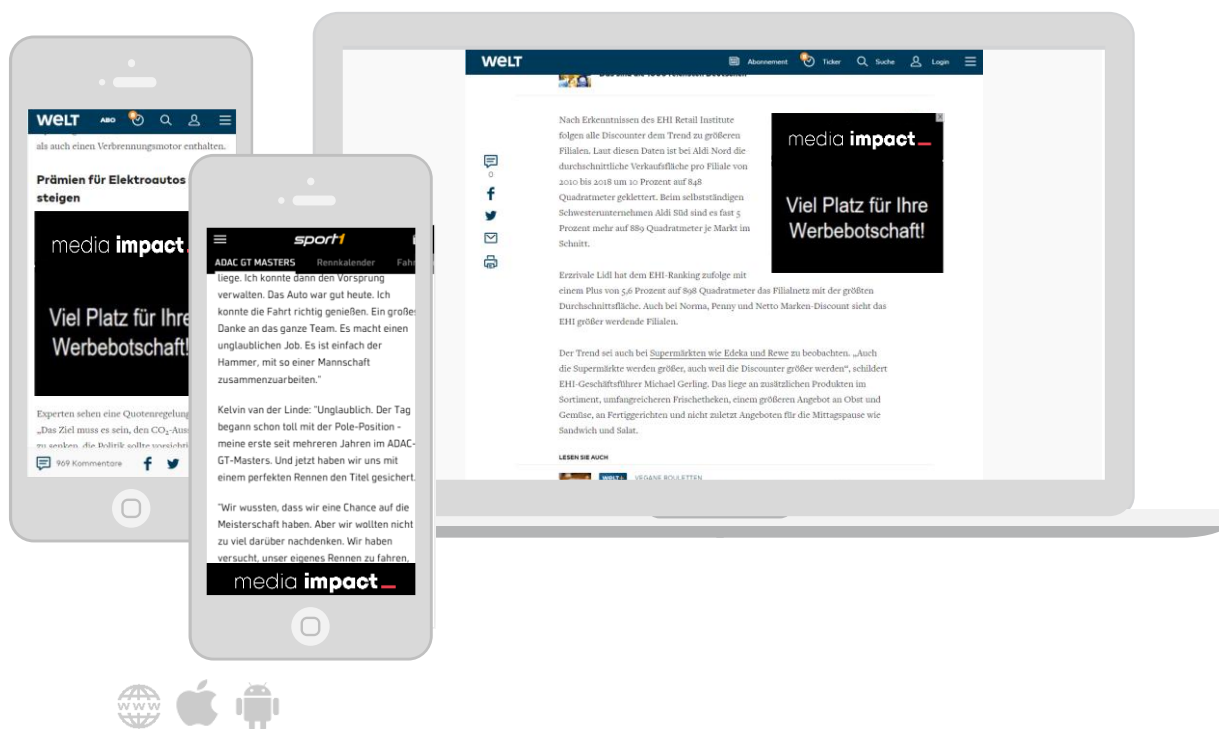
WELT ABO

als auch einen Verbrennungsmotor enthalten.

Prämien für Elektroautos steigen

media impact

Viel Platz für Ihre Werbebotschaft!

Experten sehen eine Quotenregelung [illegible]

„Das Ziel muss es sein, den $CO_2$-Auss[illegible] zu senken, die Politik sollte vorsichti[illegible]

969 Kommentare

sport1

ADAC GT MASTERS Rennkalender Fahr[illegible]

liege. Ich konnte dann den Vorsprung verwalten. Das Auto war gut heute. Ich konnte die Fahrt richtig genießen. Ein großes Danke an das ganze Team. Es macht einen unglaublichen Job. Es ist einfach der Hammer, mit so einer Mannschaft zusammenzuarbeiten."

Kelvin van der Linde: "Unglaublich. Der Tag begann schon toll mit der Pole-Position - meine erste seit mehreren Jahren im ADAC-GT-Masters. Und jetzt haben wir uns mit einem perfekten Rennen den Titel gesichert."

"Wir wussten, dass wir eine Chance auf die Meisterschaft haben. Aber wir wollten nicht zu viel darüber nachdenken. Wir haben versucht, unser eigenes Rennen zu fahren.

media impact

WELT Abonnement Ticker Suche Login

Nach Erkenntnissen des EHI Retail Institute folgen alle Discounter dem Trend zu größeren Filialen. Laut diesen Daten ist bei Aldi Nord die durchschnittliche Verkaufsfläche pro Filiale von 2010 bis 2018 um 10 Prozent auf 848 Quadratmeter geklettert. Beim selbstständigen Schwesterunternehmen Aldi Süd sind es fast 5 Prozent mehr auf 889 Quadratmeter je Markt im Schnitt.

media impact

Viel Platz für Ihre Werbebotschaft!

0

Erzrivale Lidl hat dem EHI-Ranking zufolge mit einem Plus von 5,6 Prozent auf 898 Quadratmeter das Filialnetz mit der größten Durchschnittsfläche. Auch bei Norma, Penny und Netto Marken-Discount sieht das EHI größer werdende Filialen.

Der Trend sei auch bei Supermärkten wie Edeka und Rewe zu beobachten. „Auch die Supermärkte werden größer, auch weil die Discounter größer werden", schildert EHI-Geschäftsführer Michael Gerling. Das liege an zusätzlichen Produkten im Sortiment, umfangreicheren Frischetheken, einem größeren Angebot an Obst und Gemüse, an Fertiggerichten und nicht zuletzt Angeboten für die Mittagspause wie Sandwich und Salat.

LESEN SIE AUCH

WELT+ VEGANE BOULETTEN

www